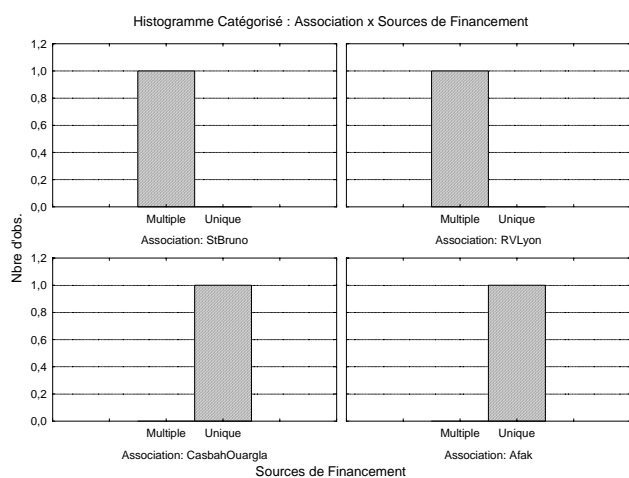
Histogramme Catégorisé : Association x Sources de Financement

Nbre d'obs.

1,2
1,0
0,8
0,6
0,4
0,2
0,0

Multiple Unique
Association: StBruno

Multiple Unique
Association: RVLyon

1,2
1,0
0,8
0,6
0,4
0,2
0,0

Multiple Unique
Association: CasbahOuargla

Multiple Unique
Association: Afak

Sources de Financement